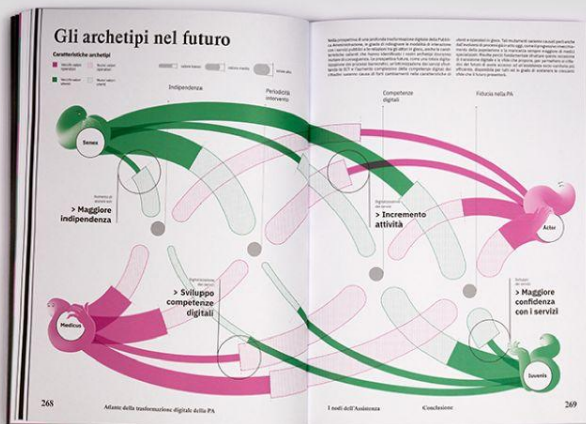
Gli archetipi nel futuro

Caratteristiche archetipi

Indipendenza

Periodicità intervento

Competenze digitali

Fiducia nella PA

Senex

Actor

Medicus

Juvenis

> Maggiore indipendenza

> Incremento attività

> Sviluppo competenze digitali

> Maggiore confidenza con i servizi

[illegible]

268 Atlante della trasformazione digitale della PA

I nodi dell'Assistenza Conclusione 269